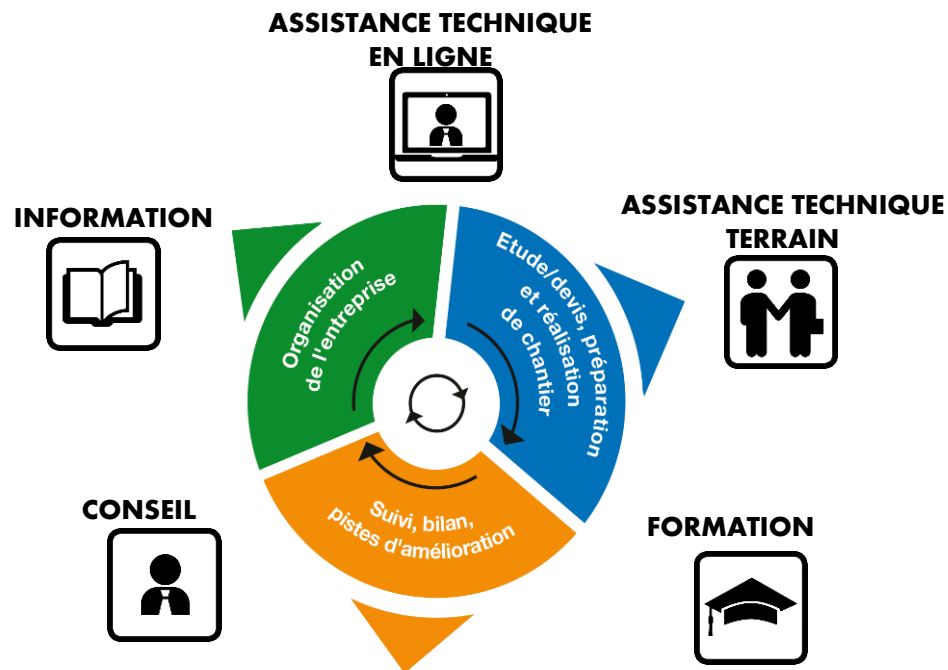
ASSISTANCE TECHNIQUE EN LIGNE

INFORMATION

ASSISTANCE TECHNIQUE TERRAIN

Organisation de l'entreprise

Etude/devis, préparation et réalisation de chantier

Suivi, bilan, pistes d'amélioration

CONSEIL

FORMATION